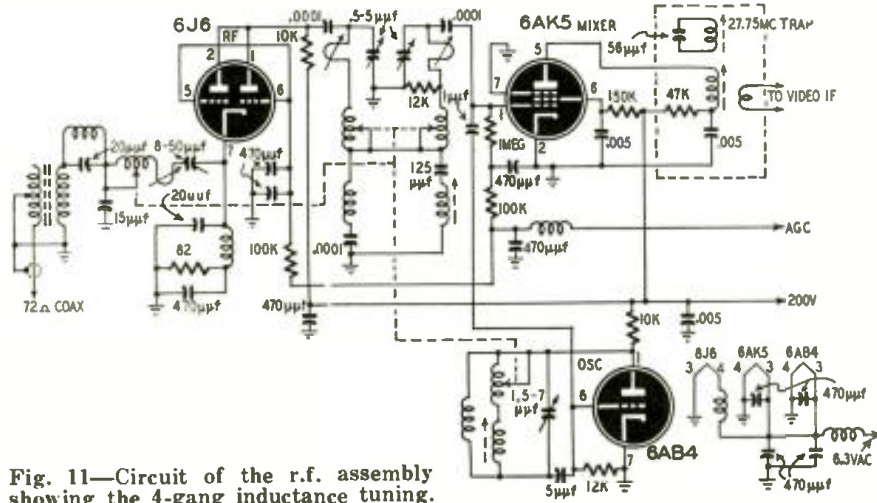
6J6
RF
2
1
5
6
7
.0001
10K
5-5μμf
.0001
6AK5 MIXER
56μμf
27.75MC TRAP
TO VIDEO IF
12K
1μμf
7
5
6
150K
47K
1MEG
2
.005
.005
20μμf
8-50μμf
20μμf
4
470μμf
125 μμf
470μμf
15μμf
100K
AGC
470μμf
82
100K
.0001
72Ω COAX
470μμf
470μμf
200V
10K
.005
OSC
1.5-7 μμf
6
6J6
6AK5
6AB4
3
4
4
3
4
3
470μμf
6AB4
7
5μμf
12K
6.3VAC
470μμf

Fig. 11—Circuit of the r.f. assembly showing the 4-gang inductance tuning.